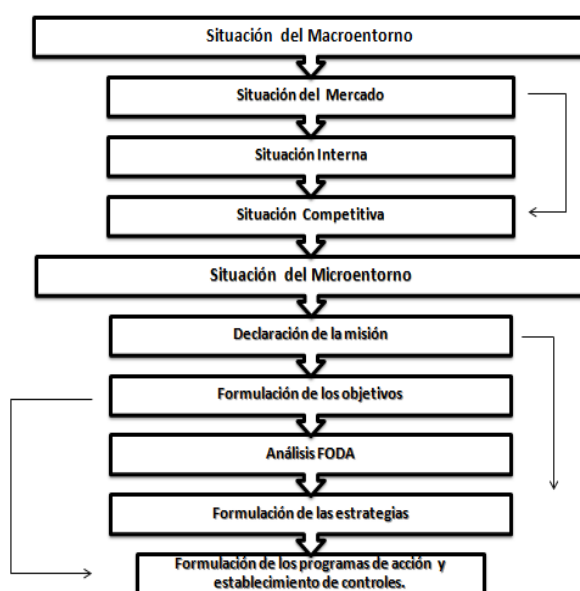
Situación del Macroentorno

Situación del Mercado

Situación Interna

Situación Competitiva

Situación del Microentorno

Declaración de la misión

Formulación de los objetivos

Análisis FODA

Formulación de las estrategias

Formulación de los programas de acción y establecimiento de controles.